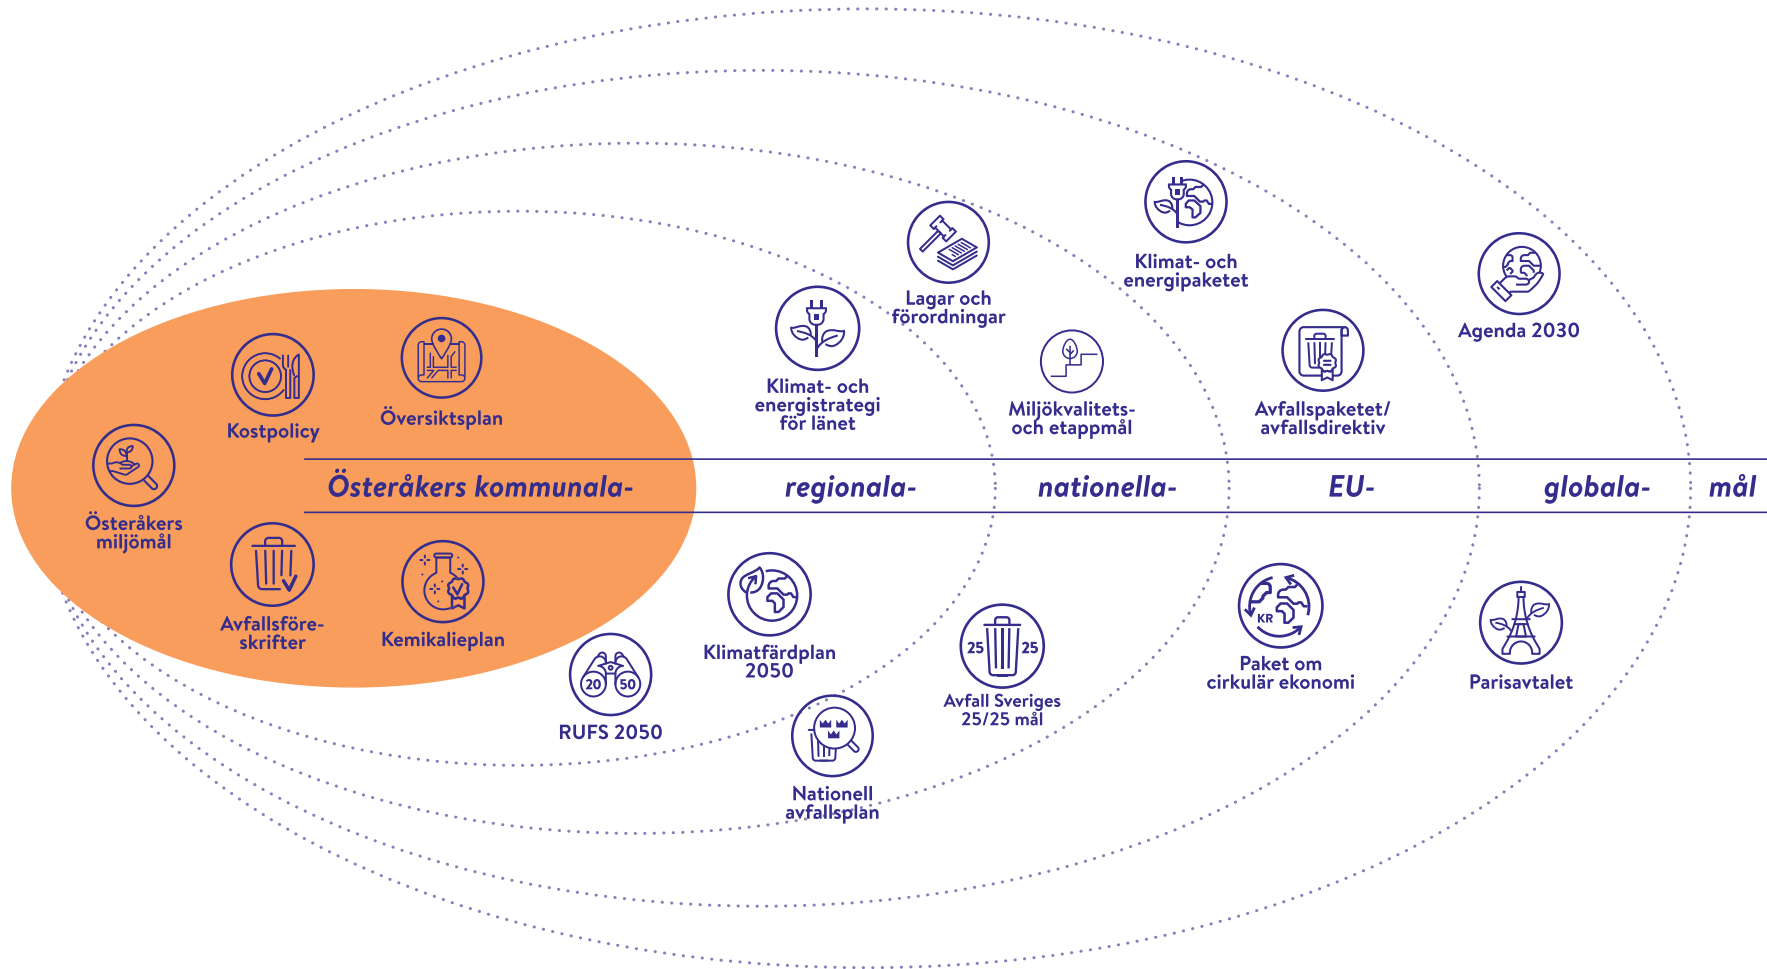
Kostpolicy

Översiktsplan

Österåkers miljömål

Österåkers kommunala-

Avfallsföreskrifter

Kemikalieplan

Klimat- och energistrategi för länet

Lagar och förordningar

Miljökvalitets- och etappmål

Klimat- och energipaketet

Avfallspaketet/ avfallsdirektiv

Agenda 2030

regionala-

nationella-

EU-

globala-

mål

20 50
RUFS 2050

Klimatfärdplan 2050

Nationell avfallsplan

25 25
Avfall Sveriges 25/25 mål

KR
Paket om cirkulär ekonomi

Parisavtalet